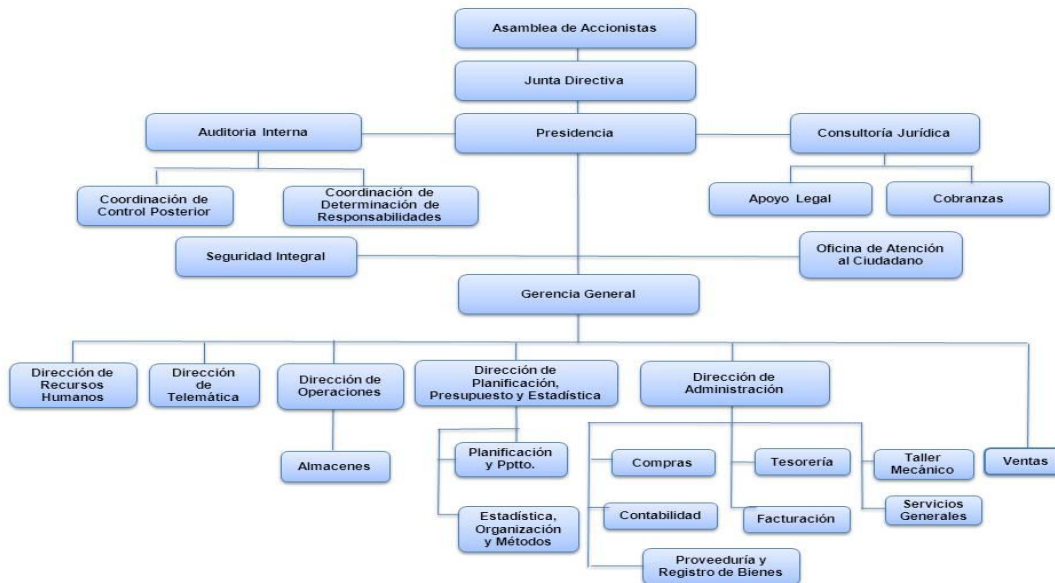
Asamblea de Accionistas

Junta Directiva

Auditoria Interna

Presidencia

Consultoría Jurídica

Coordinación de Control Posterior

Coordinación de Determinación de Responsabilidades

Apoyo Legal

Cobranzas

Seguridad Integral

Oficina de Atención al Ciudadano

Gerencia General

Dirección de Recursos Humanos

Dirección de Telemática

Dirección de Operaciones

Dirección de Planificación, Presupuesto y Estadística

Dirección de Administración

Almacenes

Planificación y Pptto.

Estadística, Organización y Métodos

Compras

Tesorería

Taller Mecánico

Ventas

Contabilidad

Facturación

Servicios Generales

Proveeduría y Registro de Bienes